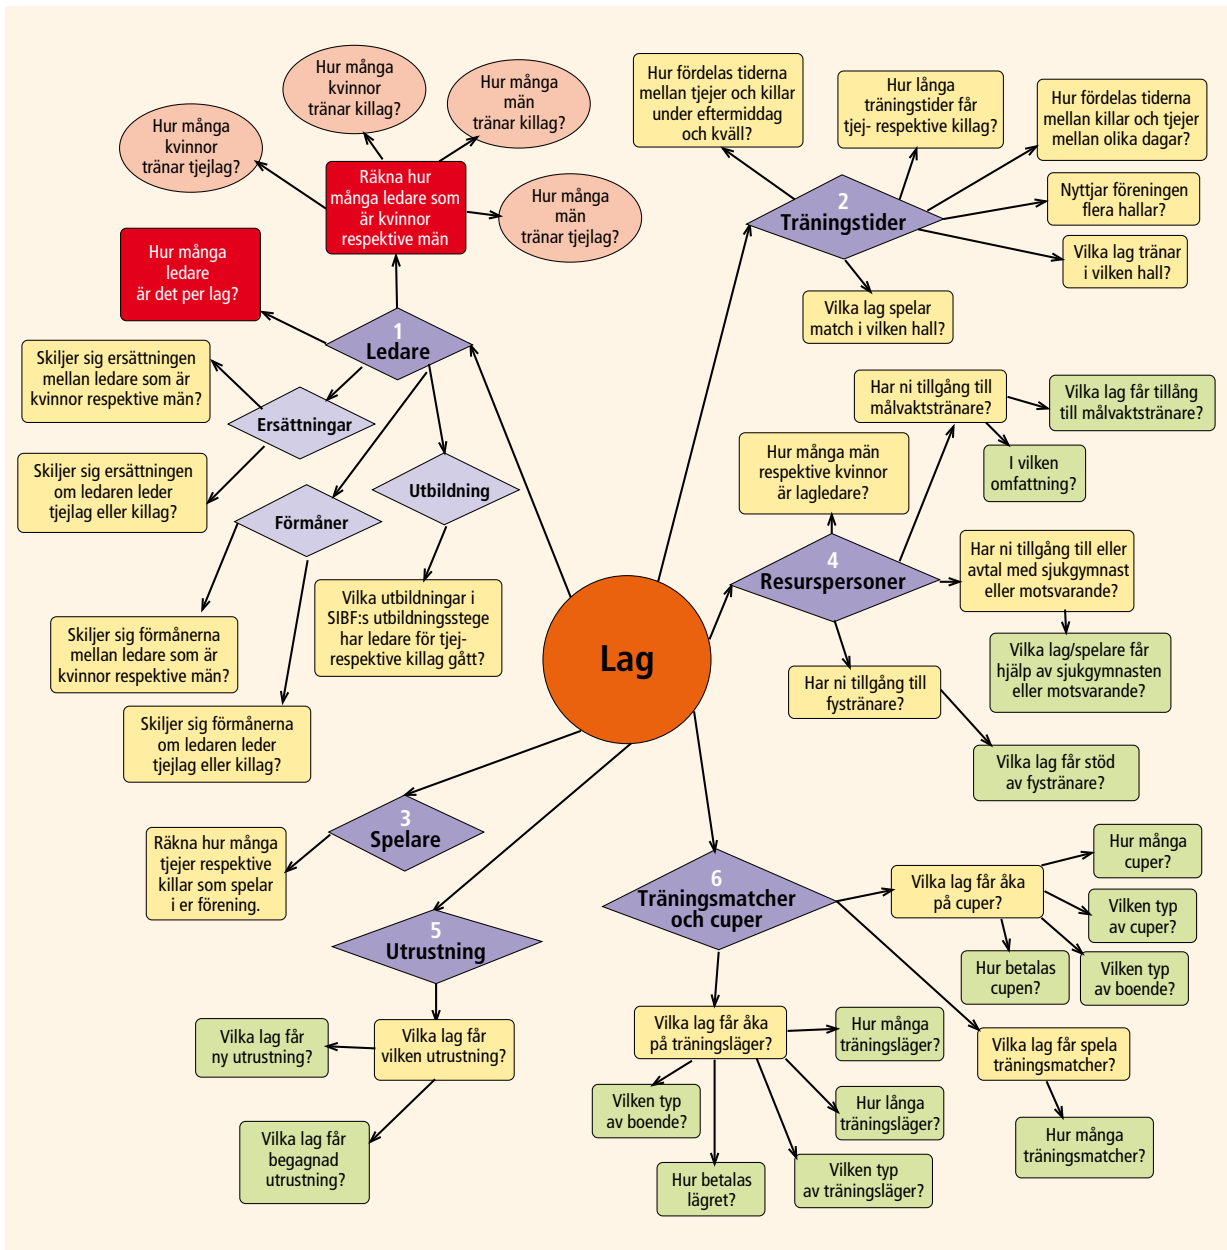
Lag

1
Ledare

Räkna hur många ledare som är kvinnor respektive män

Hur många kvinnor tränar tjejlag?

Hur många kvinnor tränar killag?

Hur många män tränar killag?

Hur många män tränar tjejlag?

Hur många ledare är det per lag?

Ersättningar

Skiljer sig ersättningen mellan ledare som är kvinnor respektive män?

Skiljer sig ersättningen om ledaren leder tjejlag eller killag?

Förmåner

Skiljer sig förmånerna mellan ledare som är kvinnor respektive män?

Skiljer sig förmånerna om ledaren leder tjejlag eller killag?

Utbildning

Vilka utbildningar i SIBF:s utbildningsstege har ledare för tjej- respektive killag gått?

2
Träningstider

Hur fördelas tiderna mellan tjejer och killar under eftermiddag och kväll?

Hur långa träningstider får tjej- respektive killag?

Hur fördelas tiderna mellan killar och tjejer mellan olika dagar?

Nyttjar föreningen flera hallar?

Vilka lag tränar i vilken hall?

Vilka lag spelar match i vilken hall?

4
Resurspersoner

Har ni tillgång till målvaktstränare?

Vilka lag får tillång till målvaktstränare?

I vilken omfattning?

Hur många män respektive kvinnor är lagledare?

Har ni tillgång till eller avtal med sjukgymnast eller motsvarande?

Vilka lag/spelare får hjälp av sjukgymnasten eller motsvarande?

Har ni tillgång till fystränare?

Vilka lag får stöd av fystränare?

3
Spelare

Räkna hur många tjejer respektive killar som spelar i er förening.

5
Utrustning

Vilka lag får vilken utrustning?

Vilka lag får ny utrustning?

Vilka lag får begagnad utrustning?

6
Träningsmatcher och cuper

Vilka lag får åka på cuper?

Hur många cuper?

Vilken typ av cuper?

Hur betalas cupen?

Vilken typ av boende?

Vilka lag får spela träningsmatcher?

Hur många träningsmatcher?

Vilka lag får åka på träningsläger?

Hur många träningsläger?

Hur långa träningsläger?

Vilken typ av boende?

Hur betalas lägret?

Vilken typ av träningsläger?